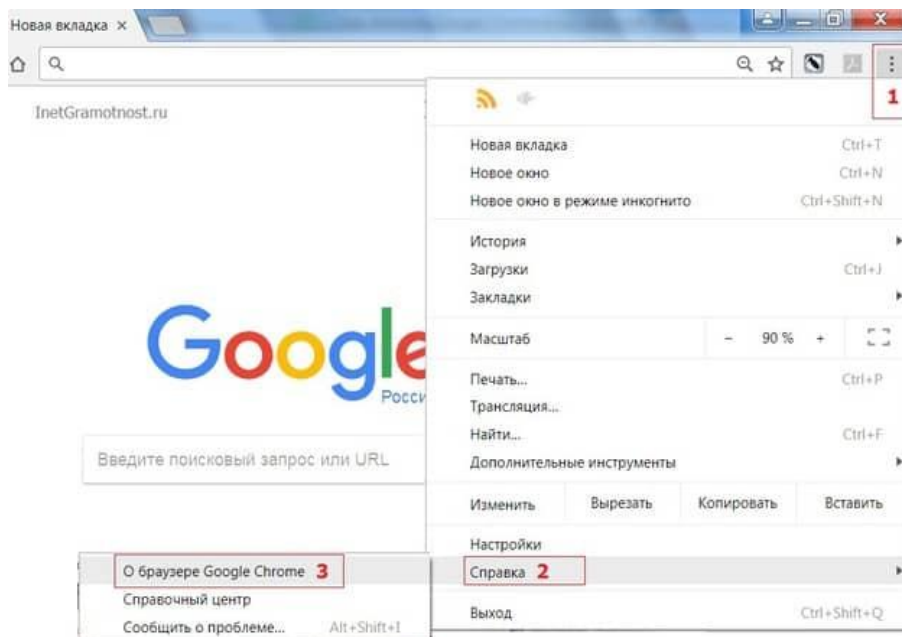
Новая вкладка ×

1

InetGramotnost.ru

Новая вкладка Ctrl+T
Новое окно Ctrl+N
Новое окно в режиме инкогнито Ctrl+Shift+N

История
Загрузки Ctrl+J
Закладки

Масштаб – 90 % +

Печать... Ctrl+P
Трансляция...
Найти... Ctrl+F
Дополнительные инструменты

Изменить Вырезать Копировать Вставить

Настройки
Справка 2

Выход Ctrl+Shift+Q

Googl
Росси

Введите поисковый запрос или URL

О браузере Google Chrome 3
Справочный центр
Сообщить о проблеме... Alt+Shift+I